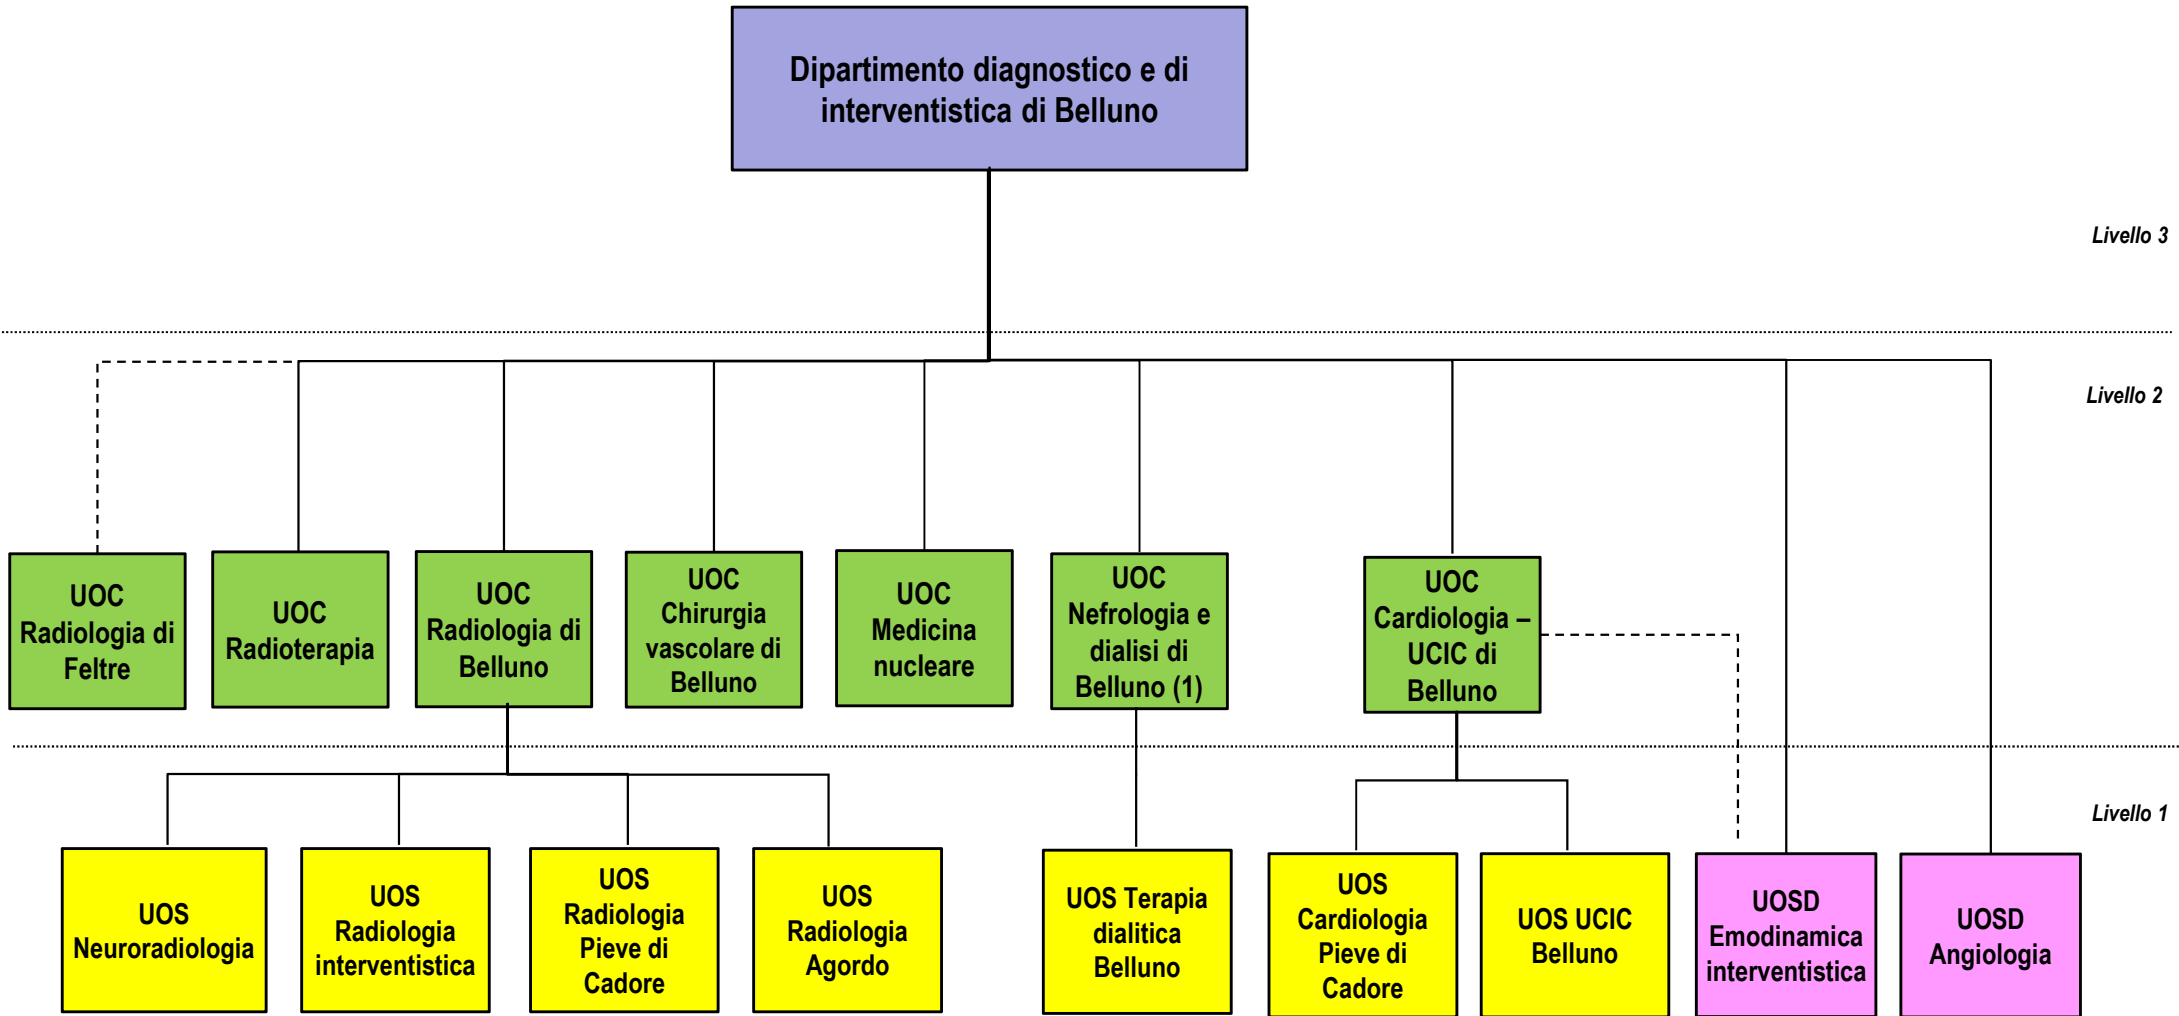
Dipartimento diagnostico e di interventistica di Belluno

Livello 3

Livello 2

UOC Radiologia di Feltre

UOC Radioterapia

UOC Radiologia di Belluno

UOC Chirurgia vascolare di Belluno

UOC Medicina nucleare

UOC Nefrologia e dialisi di Belluno (1)

UOC Cardiologia – UCIC di Belluno

Livello 1

UOS Neuroradiologia

UOS Radiologia interventistica

UOS Radiologia Pieve di Cadore

UOS Radiologia Agordo

UOS Terapia dialitica Belluno

UOS Cardiologia Pieve di Cadore

UOS UCIC Belluno

UOSD Emodinamica interventistica

UOSD Angiologia